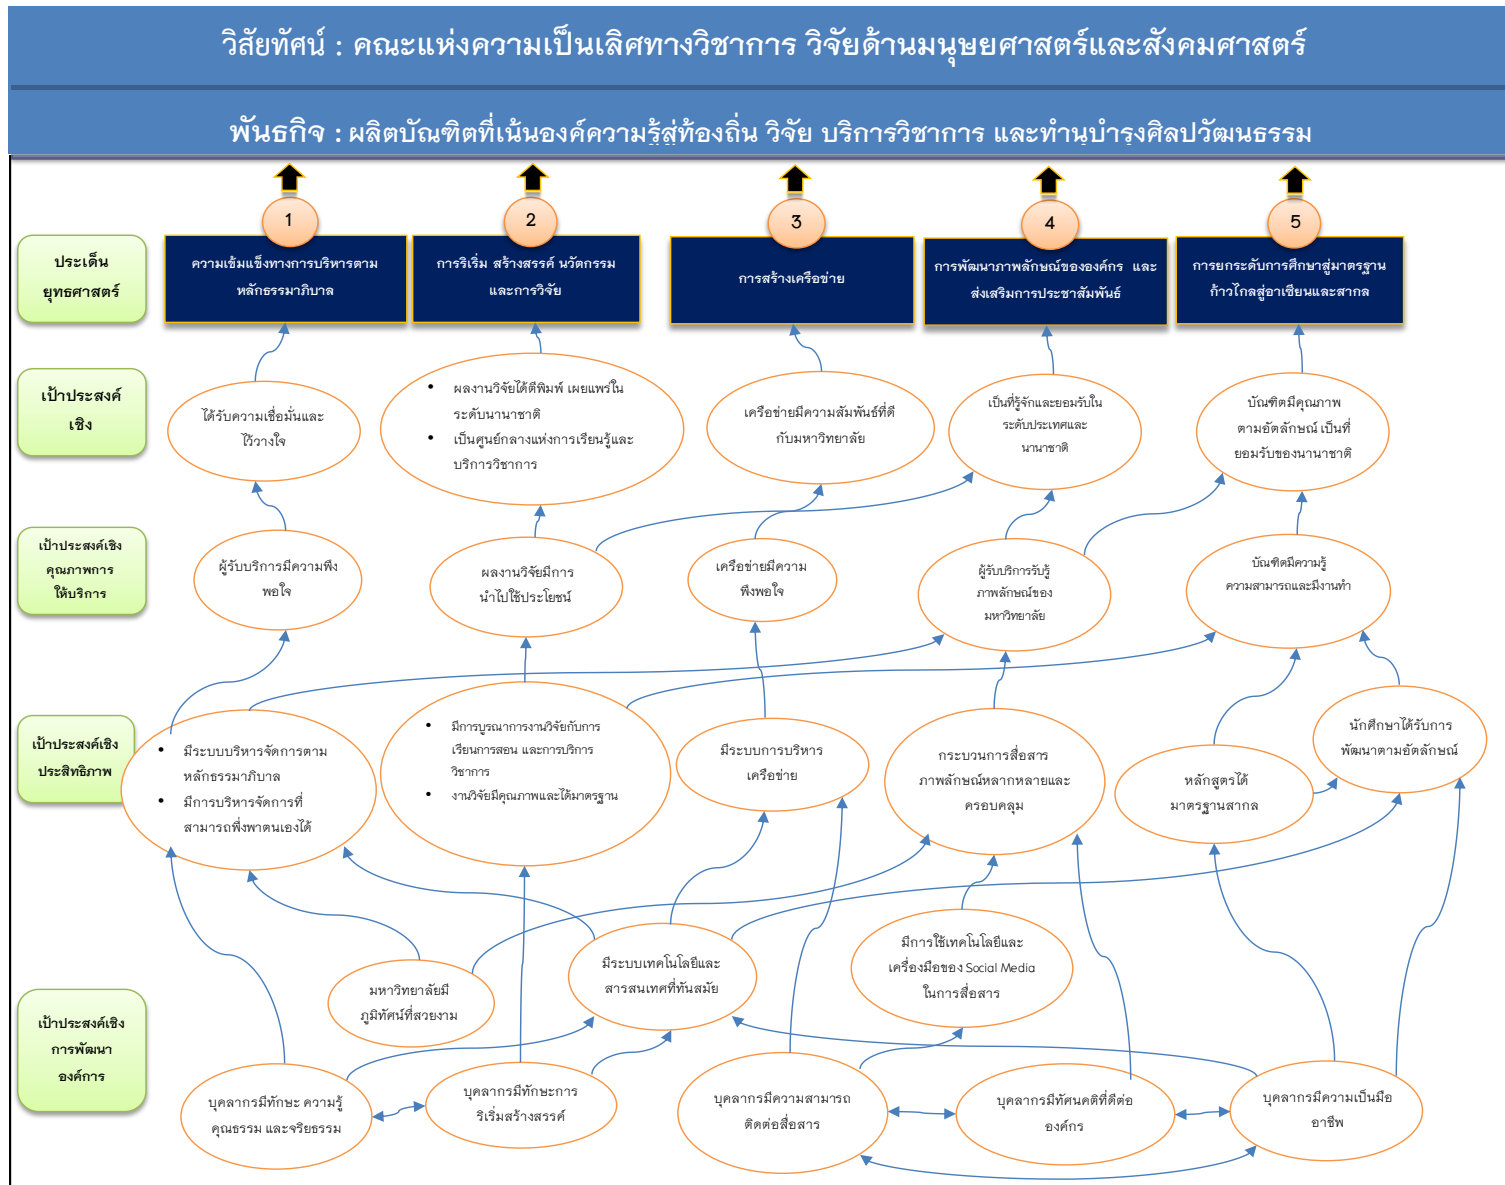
วิสัยทัศน์ : คณะแห่งความเป็นเลิศทางวิชาการ วิจัยด้านมนุษยศาสตร์และสังคมศาสตร์

พันธกิจ : ผลิตบัณฑิตที่เน้นองค์ความรู้สู่ท้องถิ่น วิจัย บริการวิชาการ และทำนุบำรุงศิลปวัฒนธรรม

ประเด็นยุทธศาสตร์

1 ความเข้มแข็งทางการบริหารตามหลักธรรมาภิบาล

2 การริเริ่ม สร้างสรรค์ นวัตกรรม และการวิจัย

3 การสร้างเครือข่าย

4 การพัฒนาภาพลักษณ์ขององค์กร และส่งเสริมการประชาสัมพันธ์

5 การยกระดับการศึกษาสู่มาตรฐานก้าวไกลสู่อาเซียนและสากล

เป้าประสงค์เชิง

ได้รับความเชื่อมั่นและไว้วางใจ

• ผลงานวิจัยได้ตีพิมพ์ เผยแพร่ในระดับนานาชาติ
• เป็นศูนย์กลางแห่งการเรียนรู้และบริการวิชาการ

เครือข่ายมีความสัมพันธ์ที่ดีกับมหาวิทยาลัย

เป็นที่รู้จักและยอมรับในระดับประเทศและนานาชาติ

บัณฑิตมีคุณภาพ ตามอัตลักษณ์ เป็นที่ยอมรับของนานาชาติ

เป้าประสงค์เชิงคุณภาพการให้บริการ

ผู้รับบริการมีความพึงพอใจ

ผลงานวิจัยมีการนำไปใช้ประโยชน์

เครือข่ายมีความพึงพอใจ

ผู้รับบริการรับรู้ภาพลักษณ์ของมหาวิทยาลัย

บัณฑิตมีความรู้ ความสามารถและมีงานทำ

เป้าประสงค์เชิงประสิทธิภาพ

• มีระบบบริหารจัดการตามหลักธรรมาภิบาล
• มีการบริหารจัดการที่สามารถพึ่งพาตนเองได้

• มีการบูรณาการงานวิจัยกับการเรียนการสอน และการบริการวิชาการ
• งานวิจัยมีคุณภาพและได้มาตรฐาน

มีระบบการบริหารเครือข่าย

กระบวนการสื่อสารภาพลักษณ์หลากหลายและครอบคลุม

หลักสูตรได้มาตรฐานสากล

นักศึกษาได้รับการพัฒนาตามอัตลักษณ์

มีการใช้เทคโนโลยีและเครื่องมือของ Social Media ในการสื่อสาร

มหาวิทยาลัยมีภูมิทัศน์ที่สวยงาม

มีระบบเทคโนโลยีและสารสนเทศที่ทันสมัย

เป้าประสงค์เชิงการพัฒนาองค์การ

บุคลากรมีทักษะ ความรู้ คุณธรรม และจริยธรรม

บุคลากรมีทักษะการริเริ่มสร้างสรรค์

บุคลากรมีความสามารถติดต่อสื่อสาร

บุคลากรมีทัศนคติที่ดีต่อองค์กร

บุคลากรมีความเป็นมืออาชีพ